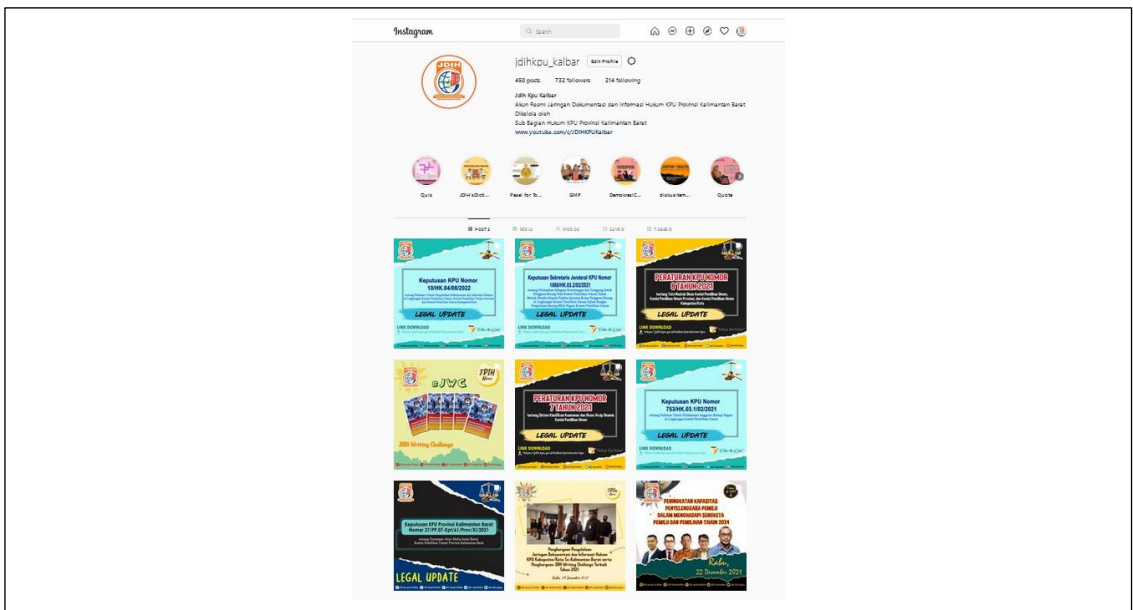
Instagram

Search

jdihkpu_kalbar Edit Profile

450 posts 732 followers 214 following

Jdih Kpu Kalbar
Akun Resmi Jaringan Dokumentasi dan Informasi Hukum KPU Provinsi Kalimantan Barat
Dikelola oleh
Sub Bagian Hukum KPU Provinsi Kalimantan Barat
www.youtube.com/c/JDIHKPUKalbar

JDIH

Quiz JDIH xDicti... Pasal for To... GMP Demokrasi C... diskusi tem... Quote

POSTS REELS VIDEOS GUIDES TAGGED

Keputusan KPU Nomor 10/HK.04/08/2022
LEGAL UPDATE
LINK DOWNLOAD

Keputusan Sekretaris Jenderal KPU Nomor 1066/HK.03.2/02/2021
LEGAL UPDATE
LINK DOWNLOAD

PERATURAN KPU NOMOR 8 TAHUN 2021
LEGAL UPDATE
LINK DOWNLOAD

JDIH
eJWC
JDIH Writing Challenge

PERATURAN KPU NOMOR 7 TAHUN 2021
LEGAL UPDATE
LINK DOWNLOAD

Keputusan KPU Nomor 753/HK.03.1/02/2021
LEGAL UPDATE

Keputusan KPU Provinsi Kalimantan Barat Nomor 27/PY.07-Kpt/61/Prov/XI/2021
LEGAL UPDATE

Penghargaan Pengelolaan Jaringan Dokumentasi dan Informasi Hukum KPU Kabupaten/Kota Se-Kalimantan Barat serta Penghargaan JDIH Writing Challenge Terbaik Tahun 2021

PENINGKATAN KAPASITAS PENYELENGGARA PEMILU DALAM MENGHADAPI SENGKETA PEMILU DAN PEMILIHAN TAHUN 2024
Kabu, 22 Desember 2021